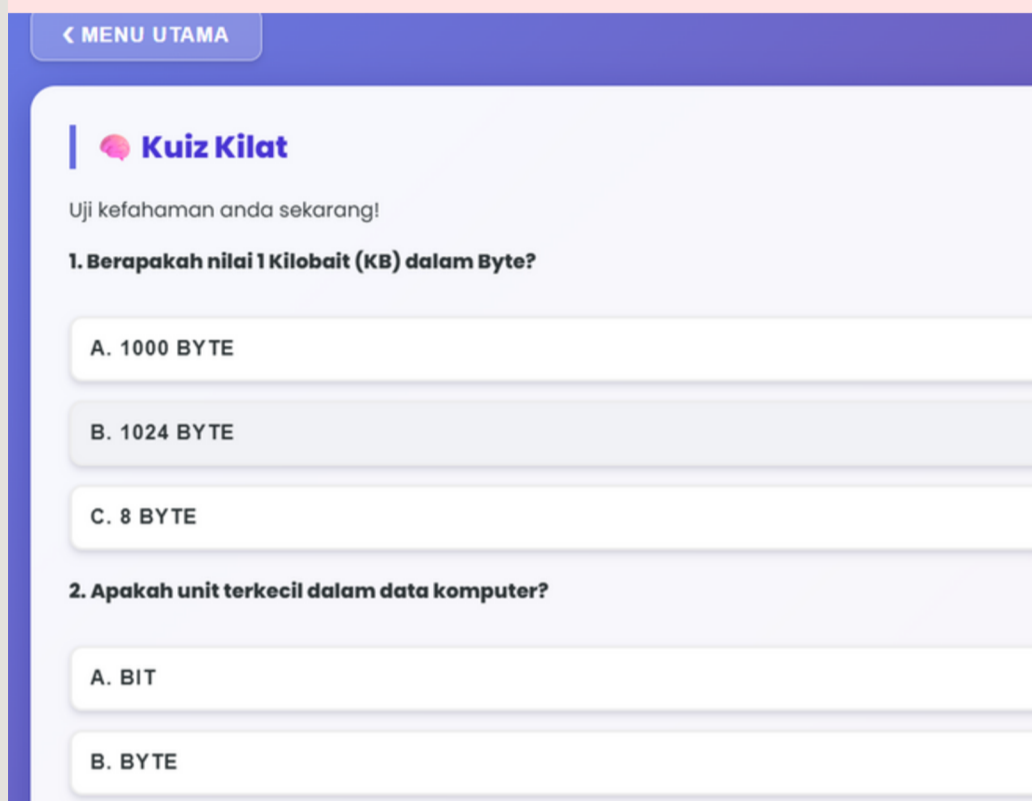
‹ MENU UTAMA

Kuiz Kilat

Uji kefahaman anda sekarang!

1. Berapakah nilai 1 Kilobait (KB) dalam Byte?

A. 1000 BYTE

B. 1024 BYTE

C. 8 BYTE

2. Apakah unit terkecil dalam data komputer?

A. BIT

B. BYTE